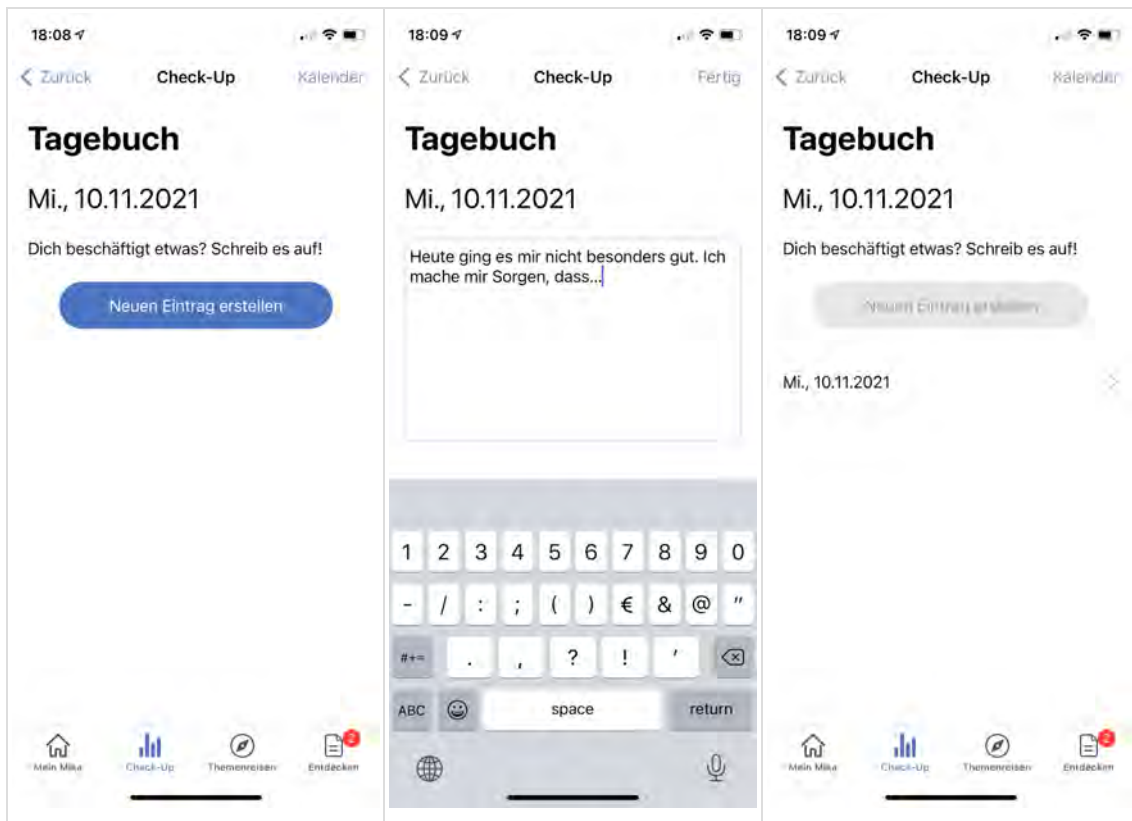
18:08

Zurück Check-Up Kalender

Tagebuch

Mi., 10.11.2021

Dich beschäftigt etwas? Schreib es auf!

Neuen Eintrag erstellen

Mein Mika Check-Up Themenreisen 2 Entdecken

18:09

Zurück Check-Up Fertig

Tagebuch

Mi., 10.11.2021

Heute ging es mir nicht besonders gut. Ich mache mir Sorgen, dass...

1 2 3 4 5 6 7 8 9 0

- / : ; ( ) € & @ "

#+= . , ? ! '

ABC space return

18:09

Zurück Check-Up Kalender

Tagebuch

Mi., 10.11.2021

Dich beschäftigt etwas? Schreib es auf!

Neuen Eintrag erstellen

Mi., 10.11.2021

Mein Mika Check-Up Themenreisen 2 Entdecken